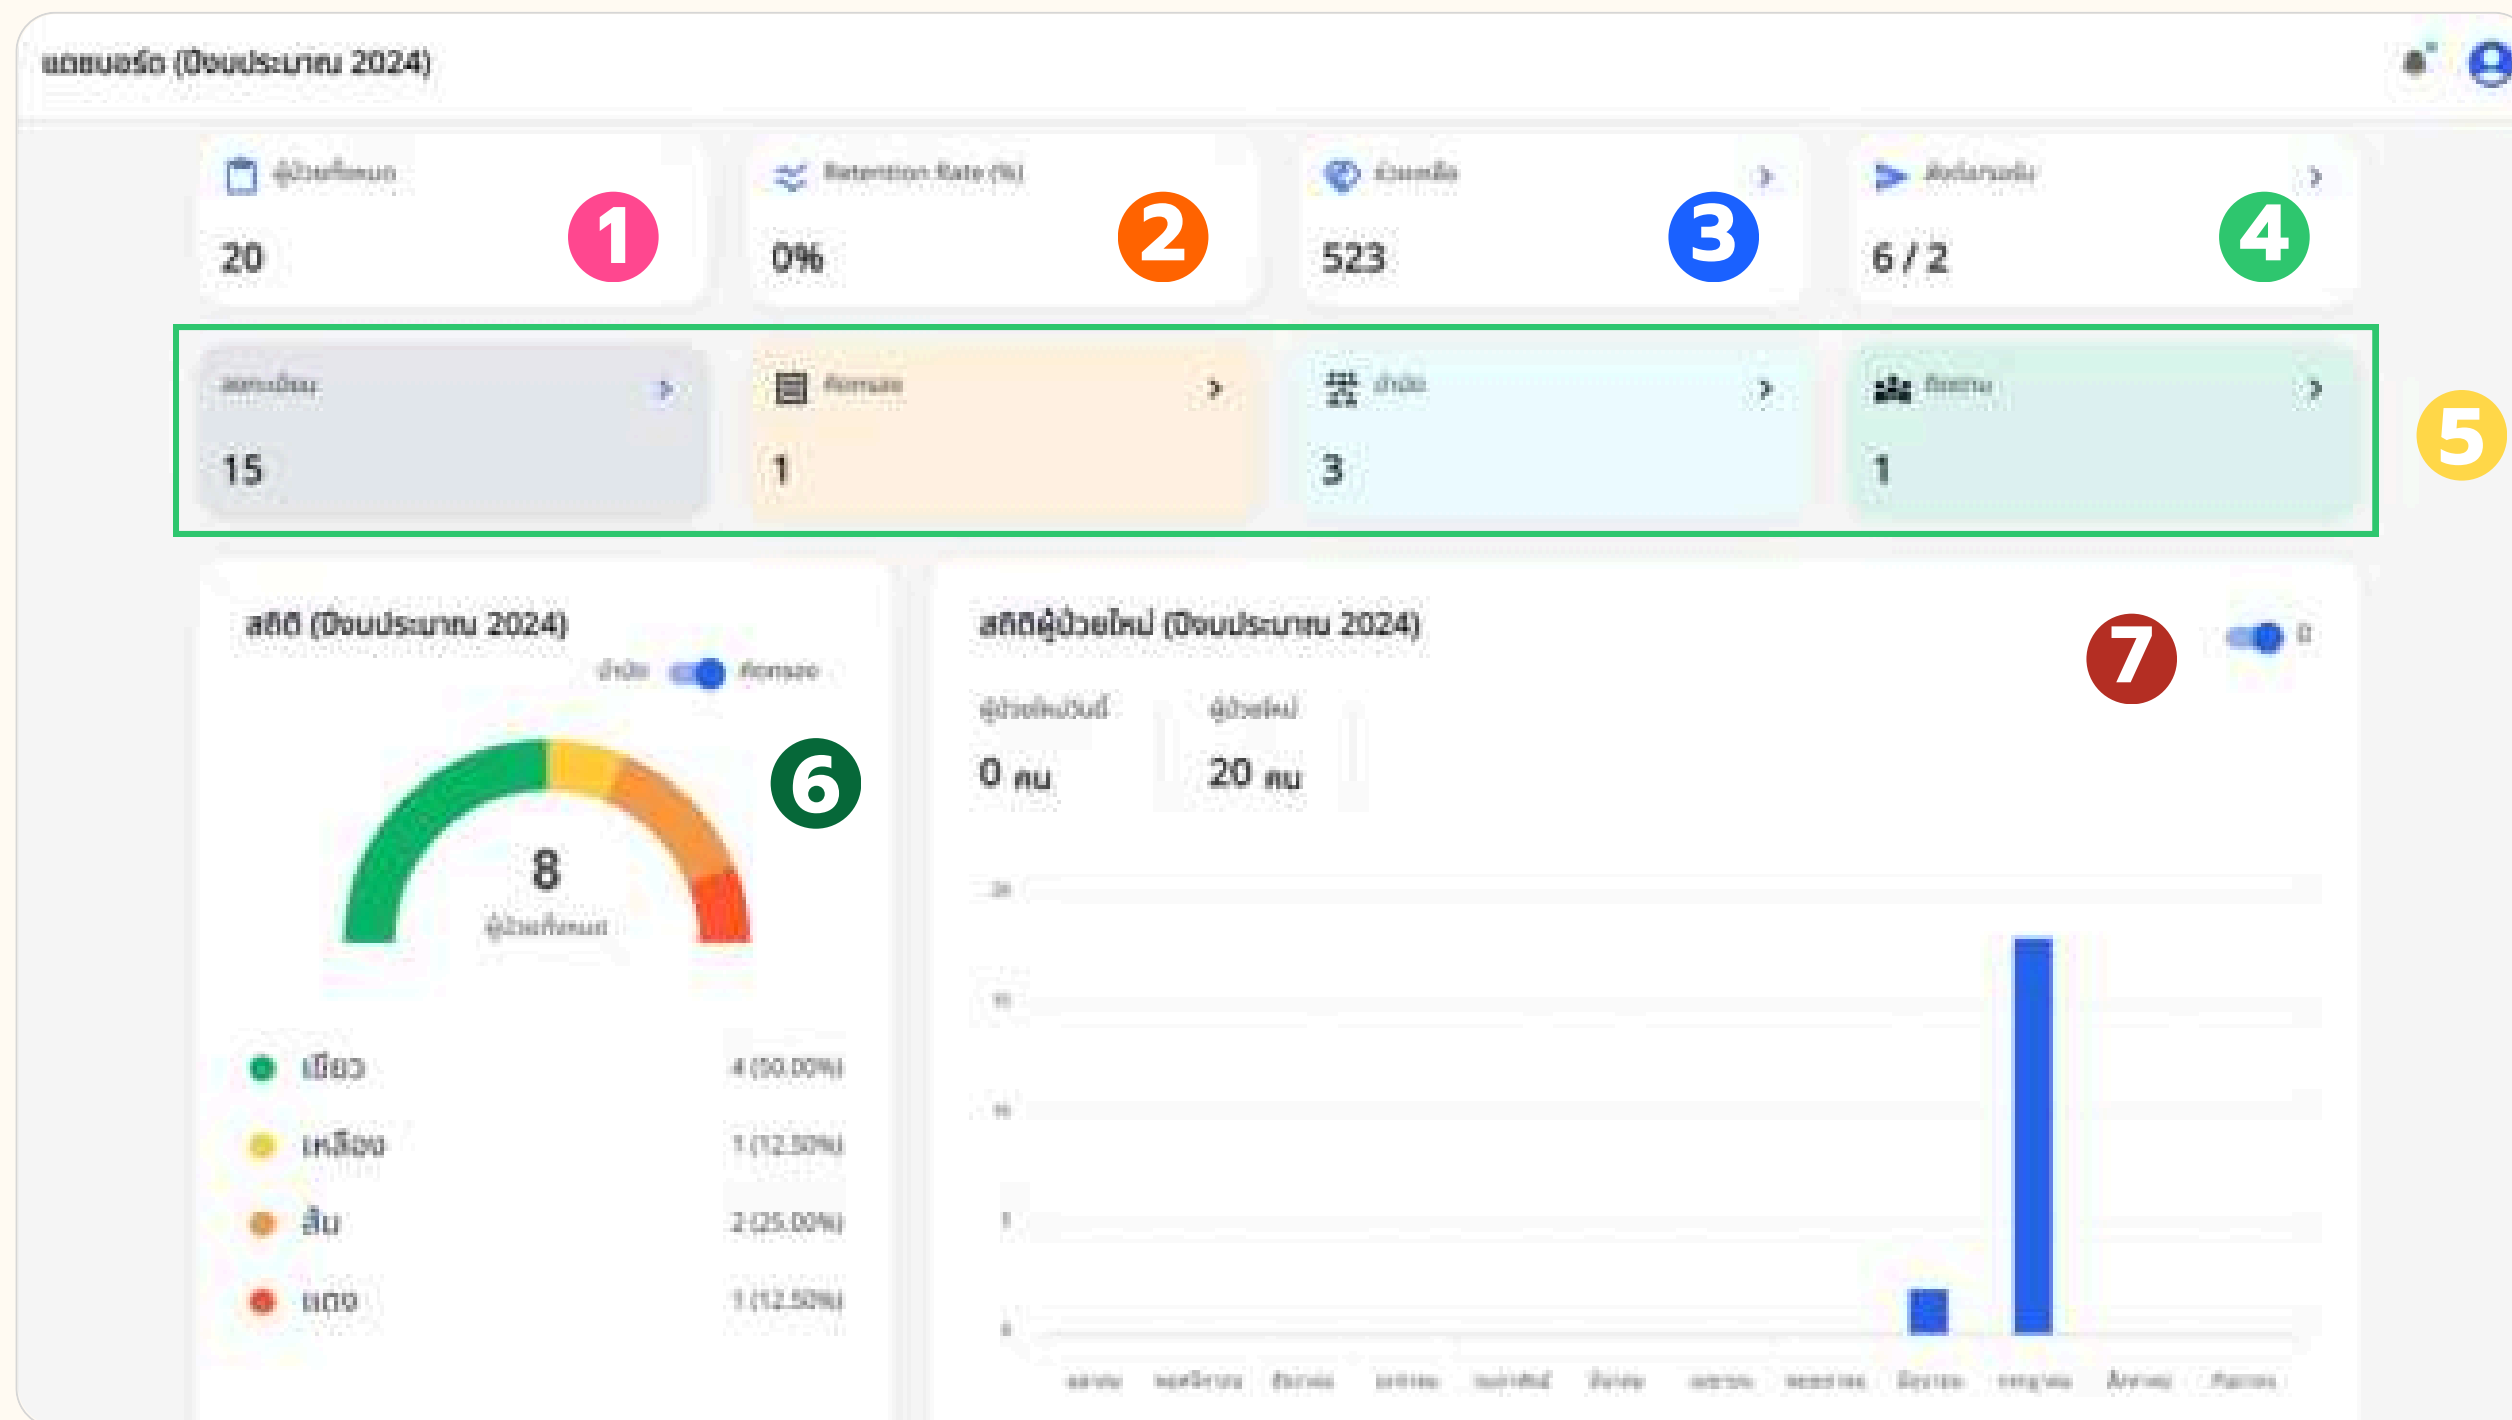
แดชบอร์ด (ปีงบประมาณ 2024)

ผู้ป่วยทั้งหมด
20
1

Retention Rate (%)
0%
2

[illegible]
523
3

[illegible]
6 / 2
4

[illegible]
15

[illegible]
1

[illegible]
3

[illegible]
1

5

สถิติ (ปีงบประมาณ 2024)
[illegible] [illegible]
6
8
ผู้ป่วยทั้งหมด

เขียว 4 (50.00%)
เหลือง 1 (12.50%)
ส้ม 2 (25.00%)
แดง 1 (12.50%)

สถิติผู้ป่วยใหม่ (ปีงบประมาณ 2024)
7
ผู้ป่วยใหม่วันนี้
0 คน
ผู้ป่วยใหม่
20 คน